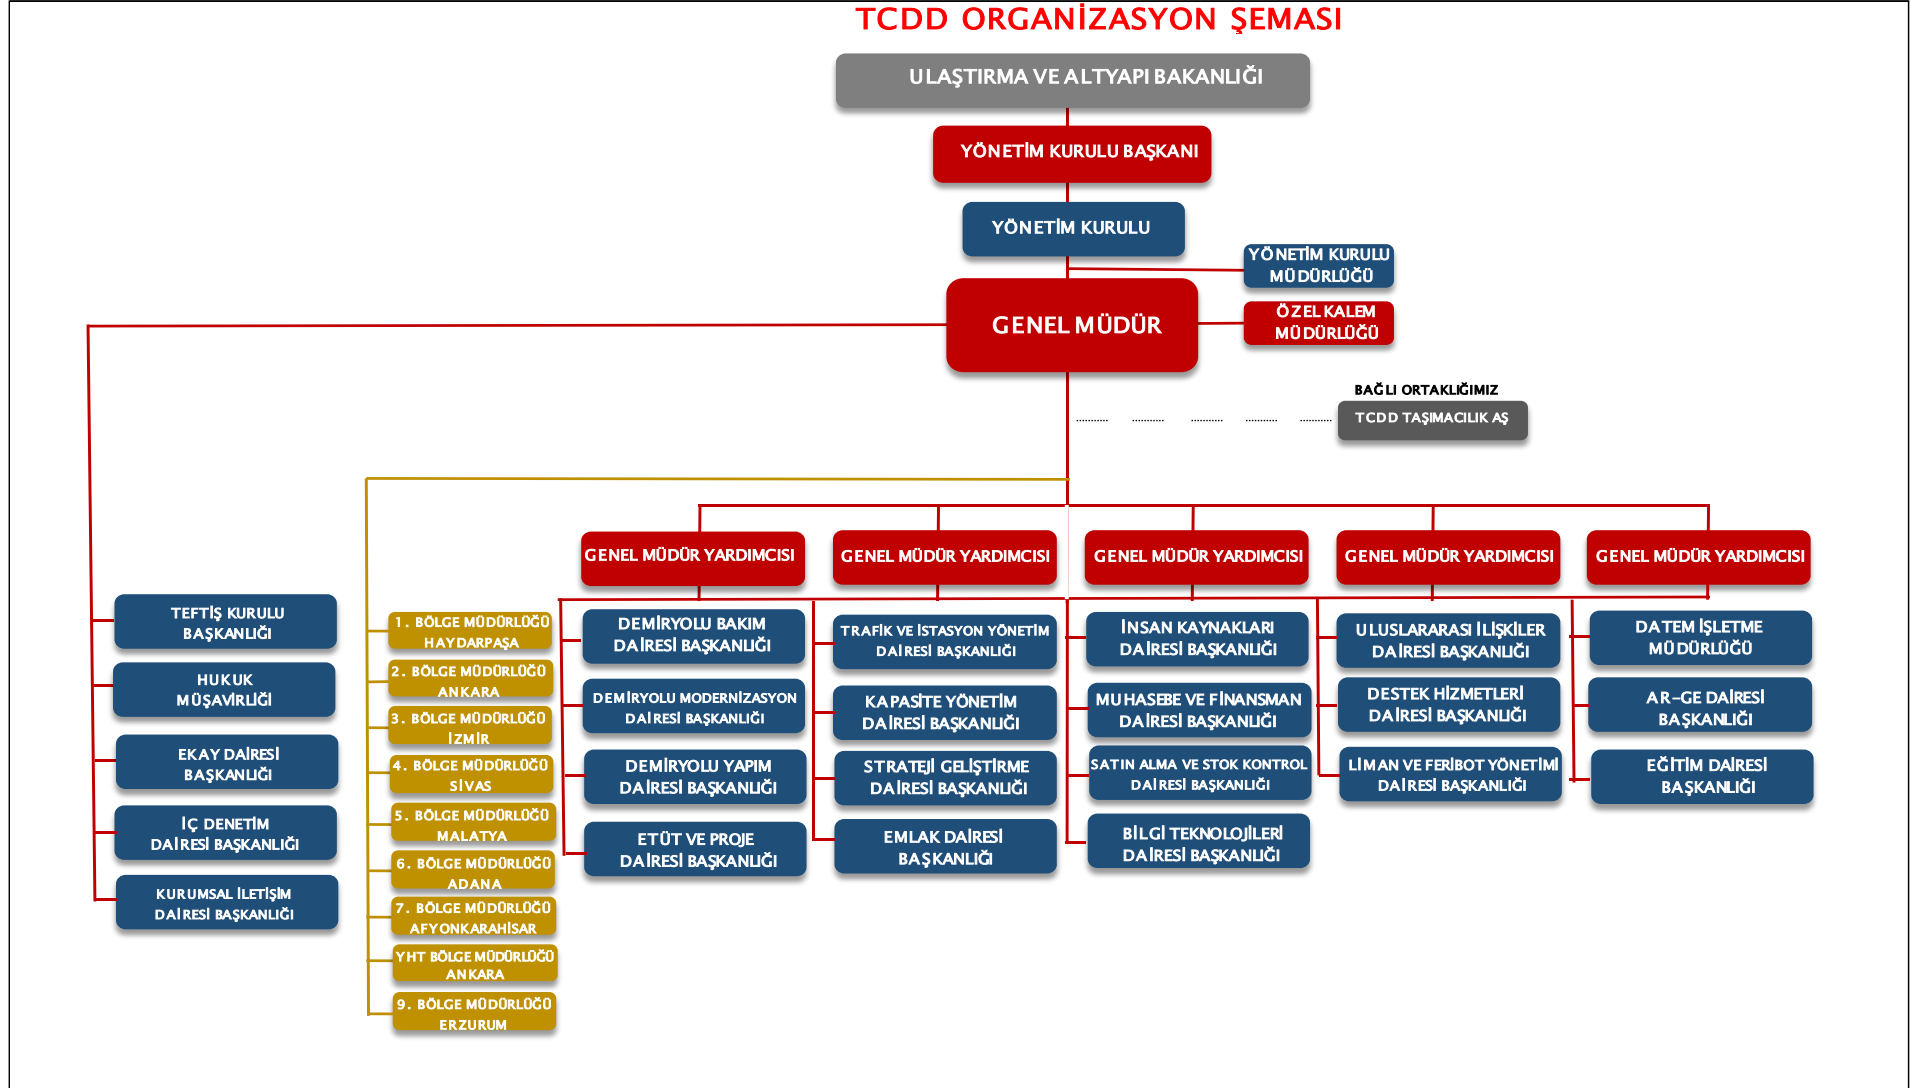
TCDD ORGANİZASYON ŞEMASI

ULAŞTIRMA VE ALTYAPI BAKANLIĞI

YÖNETİM KURULU BAŞKANI

YÖNETİM KURULU

YÖNETİM KURULU MÜDÜRLÜĞÜ

GENEL MÜDÜR

ÖZEL KALEM MÜDÜRLÜĞÜ

BAĞLI ORTAKLIĞIMIZ

TCDD TAŞIMACILIK AŞ

TEFTİŞ KURULU BAŞKANLIĞI

HUKUK MÜŞAVİRLİĞİ

EKAY DAİRESİ BAŞKANLIĞI

İÇ DENETİM DAİRESİ BAŞKANLIĞI

KURUMSAL İLETİŞİM DAİRESİ BAŞKANLIĞI

1. BÖLGE MÜDÜRLÜĞÜ HAYDARPAŞA

2. BÖLGE MÜDÜRLÜĞÜ ANKARA

3. BÖLGE MÜDÜRLÜĞÜ İZMİR

4. BÖLGE MÜDÜRLÜĞÜ SİVAS

5. BÖLGE MÜDÜRLÜĞÜ MALATYA

6. BÖLGE MÜDÜRLÜĞÜ ADANA

7. BÖLGE MÜDÜRLÜĞÜ AFYONKARAHİSAR

YHT BÖLGE MÜDÜRLÜĞÜ ANKARA

9. BÖLGE MÜDÜRLÜĞÜ ERZURUM

GENEL MÜDÜR YARDIMCISI

GENEL MÜDÜR YARDIMCISI

GENEL MÜDÜR YARDIMCISI

GENEL MÜDÜR YARDIMCISI

GENEL MÜDÜR YARDIMCISI

DEMİRYOLU BAKIM DAİRESİ BAŞKANLIĞI

DEMİRYOLU MODERNİZASYON DAİRESİ BAŞKANLIĞI

DEMİRYOLU YAPIM DAİRESİ BAŞKANLIĞI

ETÜT VE PROJE DAİRESİ BAŞKANLIĞI

TRAFİK VE İSTASYON YÖNETİM DAİRESİ BAŞKANLIĞI

KAPASİTE YÖNETİM DAİRESİ BAŞKANLIĞI

STRATEJİ GELİŞTİRME DAİRESİ BAŞKANLIĞI

EMLAK DAİRESİ BAŞKANLIĞI

İNSAN KAYNAKLARI DAİRESİ BAŞKANLIĞI

MUHASEBE VE FİNANSMAN DAİRESİ BAŞKANLIĞI

SATIN ALMA VE STOK KONTROL DAİRESİ BAŞKANLIĞI

BİLGİ TEKNOLOJİLERİ DAİRESİ BAŞKANLIĞI

ULUSLARARASI İLİŞKİLER DAİRESİ BAŞKANLIĞI

DESTEK HİZMETLERİ DAİRESİ BAŞKANLIĞI

LİMAN VE FERİBOT YÖNETİMİ DAİRESİ BAŞKANLIĞI

DATEM İŞLETME MÜDÜRLÜĞÜ

AR-GE DAİRESİ BAŞKANLIĞI

EĞİTİM DAİRESİ BAŞKANLIĞI